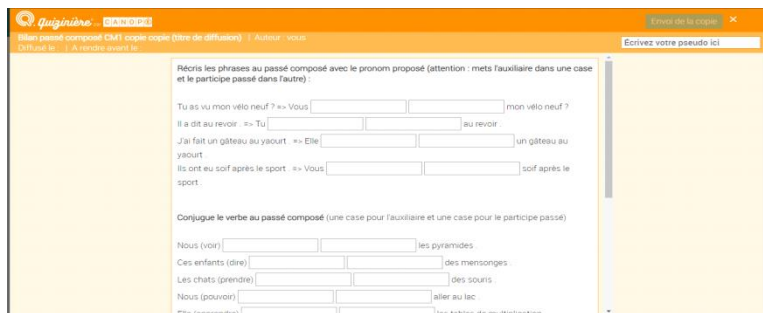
Quizinière CANOPÉ

Envoi de la copie ×

Bilan passé composé CM1 copie copie (titre de diffusion) | Auteur : vous
Diffusé le : | A rendre avant le :

Écrivez votre pseudo ici

Récris les phrases au passé composé avec le pronom proposé (attention : mets l'auxiliaire dans une case et le participe passé dans l'autre) :

Tu as vu mon vélo neuf ? => Vous mon vélo neuf ?
Il a dit au revoir. => Tu au revoir.
J'ai fait un gâteau au yaourt. => Elle un gâteau au yaourt.
Ils ont eu soif après le sport. => Vous soif après le sport.

Conjugue le verbe au passé composé (une case pour l'auxiliaire et une case pour le participe passé)

Nous (voir) les pyramides.
Ces enfants (dire) des mensonges.
Les chats (prendre) des souris.
Nous (pouvoir) aller au lac.
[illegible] les tables de multiplication.